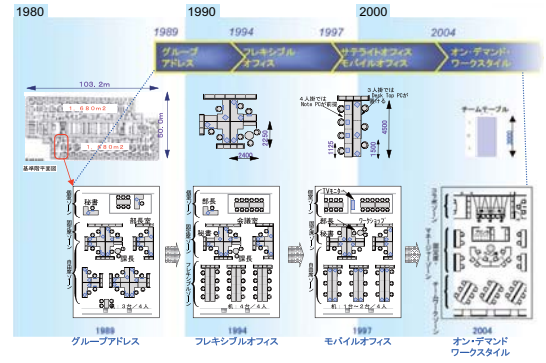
1980

1990

2000

1989
グループアドレス

1994
フレキシブルオフィス

1997
サテライトオフィスモバイルオフィス

2004
オン・デマンド・ワークスタイル

103.2m

50.0m

1,680m2

1,260m2

基準階平面図

2400

2250

4人用では Note PC(卓席)

3人用では Desk Top PC(卓席)

4500

1125

1500

チームテーブル

2000

秘書

部長

部長室

会議室

秘書

部長

ライブラリー

部長

長

秘書

TVモニター

ワークショップ

次長

3名/4人

4人

机 1名~2名

1989
グループアドレス

1994
フレキシブルオフィス

1997
モバイルオフィス

2004
オン・デマンド
ワークスタイル